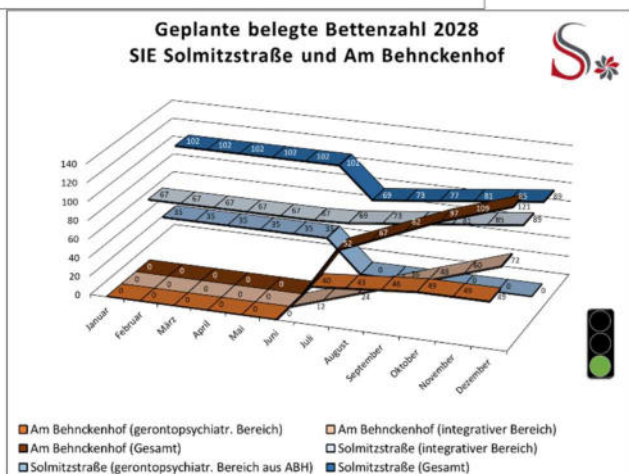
Geplante belegte Bettenzahl 2028
SIE Solmitzstraße und Am Behnckenhof

140
120
100
80
60
40
20
0

102 102 102 102 102 102 69 73 77 81 85 89

67 67 67 67 67 67 65 73 81 97 109 121

35 35 35 35 35 35 0 0 0 0 0 0

0 0 0 0 0 0 32 67 82 97 109 121

0 0 0 0 0 0 0 12 24 36 60 72

0 0 0 0 0 0 40 43 46 49 49 85

Januar
Februar
März
April
Mai
Juni
Juli
August
September
Oktober
November
Dezember

Am Behnckenhof (gerontopsychiatr. Bereich)
Am Behnckenhof (integrativer Bereich)
Am Behnckenhof (Gesamt)
Solmitzstraße (integrativer Bereich)
Solmitzstraße (gerontopsychiatr. Bereich aus ABH)
Solmitzstraße (Gesamt)